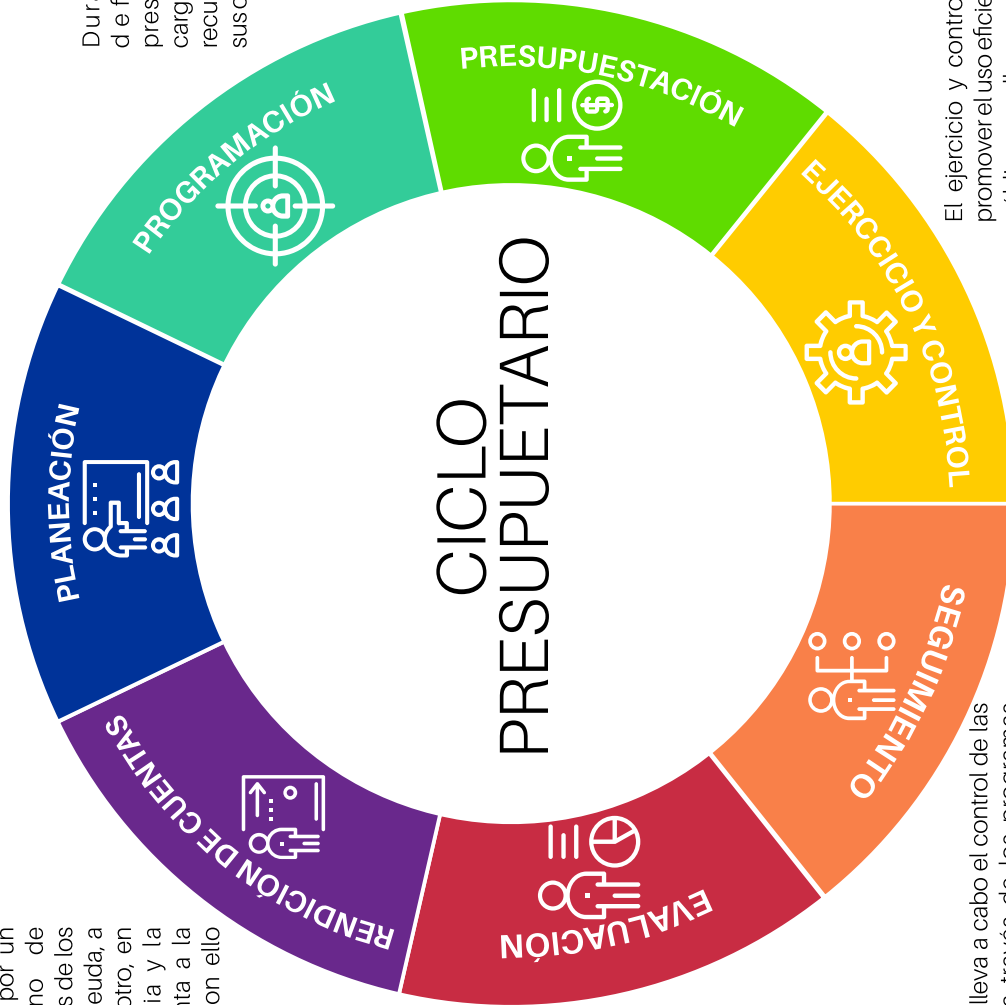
CICLO PRESUPUETARIO

PLANEACIÓN

PROGRAMACIÓN

PRESUPUESTACIÓN

EJERCICIO Y CONTROL

SEGUIMIENTO

EVALUACIÓN

RENDICIÓN DE CUENTAS

Dur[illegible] de f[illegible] pres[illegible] carg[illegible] recu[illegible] sus c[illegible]

El ejercicio y contro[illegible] promover el uso eficie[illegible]

lleva a cabo el control de las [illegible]

por un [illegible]no de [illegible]s de los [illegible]euda, a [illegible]otro, en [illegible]ia y la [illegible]ta a la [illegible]on ello